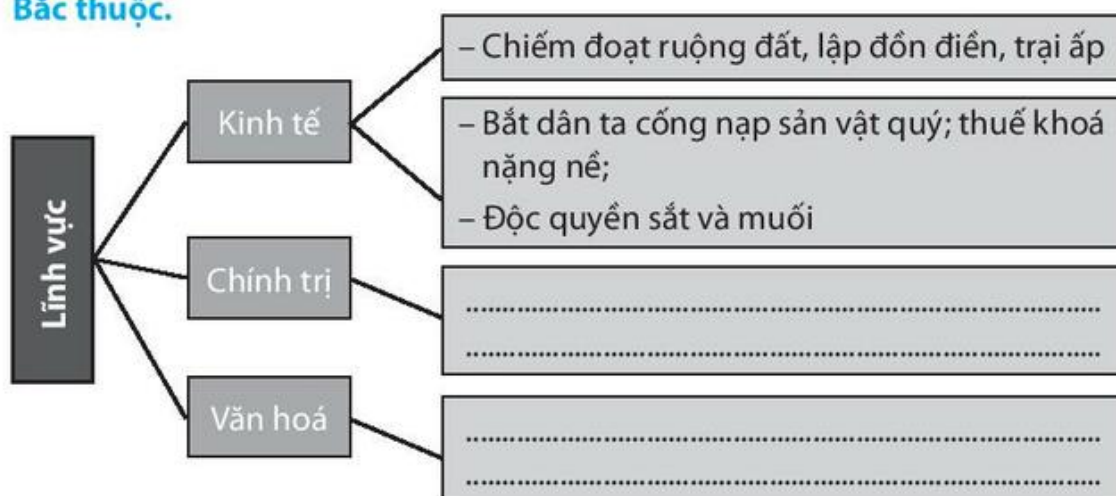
Bắc thuộc.

Lĩnh vực

Kinh tế

– Chiếm đoạt ruộng đất, lập đồn điền, trại ấp

– Bắt dân ta cống nạp sản vật quý; thuế khoá nặng nề;
– Độc quyền sắt và muối

Chính trị

..........................................................................
..........................................................................

Văn hoá

..........................................................................
..........................................................................